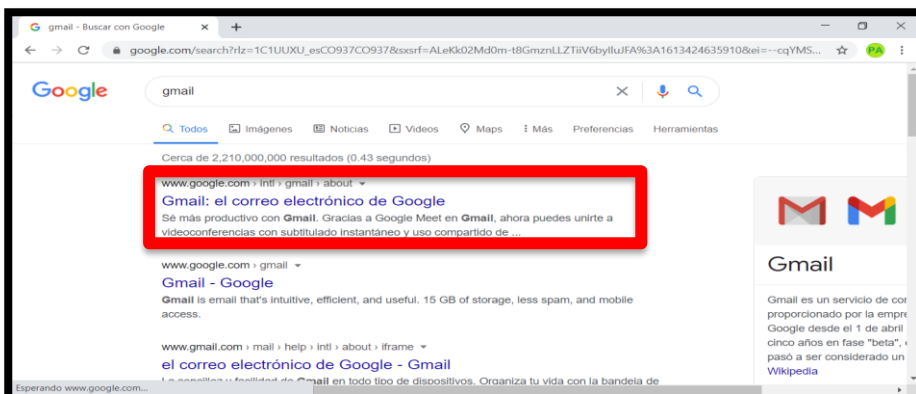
gmail - Buscar con Google

google.com/search?rlz=1C1UUXU_esCO937CO937&sxsrf=ALeKk02Md0m-t8GmznLLZTiiV6byIluJFA%3A1613424635910&ei=--cqYMS...

PA

Google

gmail

Todos Imágenes Noticias Videos Maps Más Preferencias Herramientas

Cerca de 2,210,000,000 resultados (0.43 segundos)

www.google.com › intl › gmail › about

Gmail: el correo electrónico de Google

Sé más productivo con Gmail. Gracias a Google Meet en Gmail, ahora puedes unirte a videoconferencias con subtitulado instantáneo y uso compartido de ...

www.google.com › gmail

Gmail - Google

Gmail is email that's intuitive, efficient, and useful. 15 GB of storage, less spam, and mobile access.

www.gmail.com › mail › help › intl › about › iframe

el correo electrónico de Google - Gmail

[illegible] Gmail en todo tipo de dispositivos. Organiza tu vida con la bandeja de

Gmail

Gmail es un servicio de cor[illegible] proporcionado por la empre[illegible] Google desde el 1 de abril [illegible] cinco años en fase "beta", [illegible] pasó a ser considerado un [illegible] Wikipedia

Esperando www.google.com...